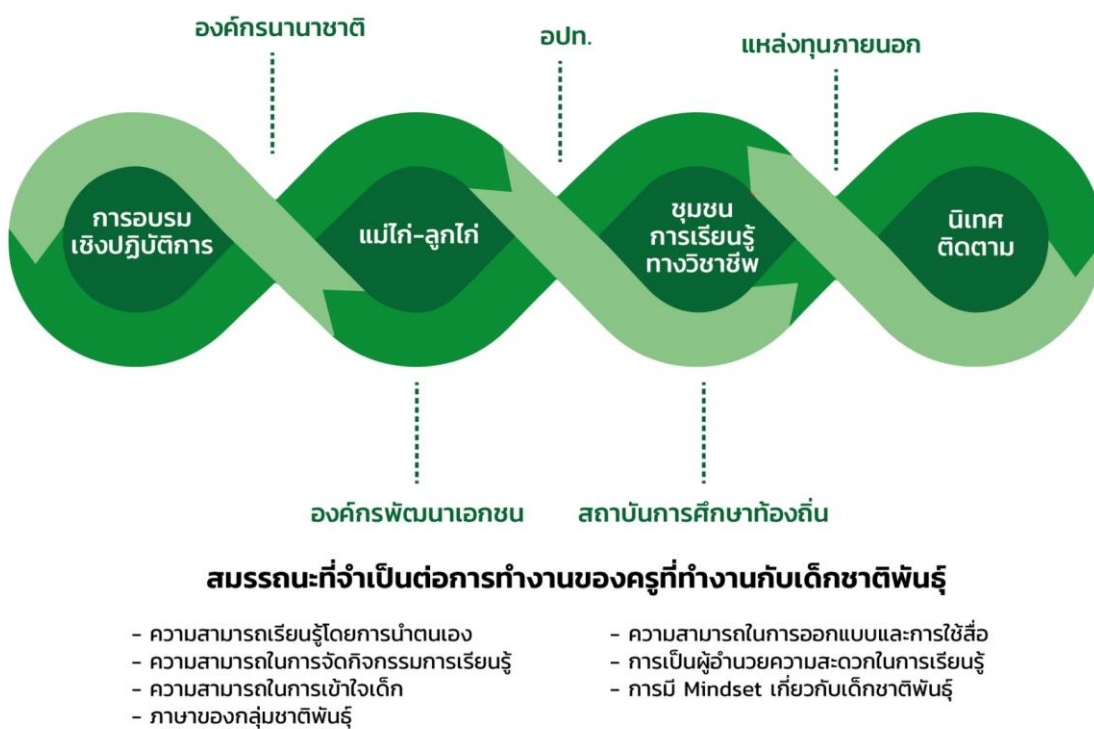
องค์กรนานาชาติ

อปท.

แหล่งทุนภายนอก

การอบรมเชิงปฏิบัติการ

แม่ไก่-ลูกไก่

ชุมชนการเรียนรู้ทางวิชาชีพ

นิเทศติดตาม

องค์กรพัฒนาเอกชน

สถาบันการศึกษาท้องถิ่น

สมรรถนะที่จำเป็นต่อการทำงานของครูที่ทำงานกับเด็กชาติพันธุ์

- ความสามารถเรียนรู้โดยการนำตนเอง
- ความสามารถในการจัดกิจกรรมการเรียนรู้
- ความสามารถในการเข้าใจเด็ก
- ภาษาของกลุ่มชาติพันธุ์

- ความสามารถในการออกแบบและการใช้สื่อ
- การเป็นผู้อำนวยความสะดวกในการเรียนรู้
- การมี Mindset เกี่ยวกับเด็กชาติพันธุ์